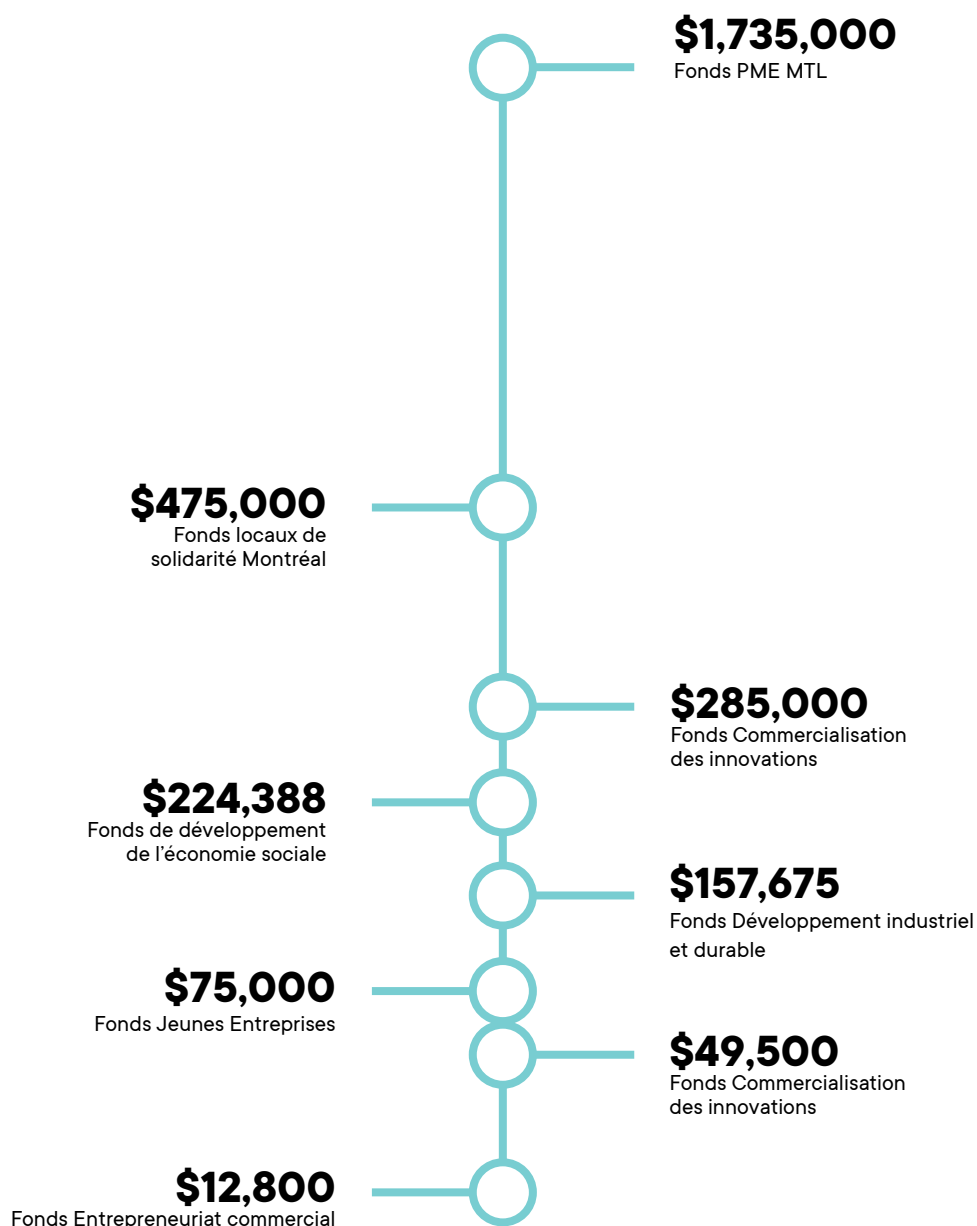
$1,735,000
Fonds PME MTL

$475,000
Fonds locaux de solidarité Montréal

$285,000
Fonds Commercialisation des innovations

$224,388
Fonds de développement de l'économie sociale

$157,675
Fonds Développement industriel et durable

$75,000
Fonds Jeunes Entreprises

$49,500
Fonds Commercialisation des innovations

$12,800
Fonds Entrepreneuriat commercial